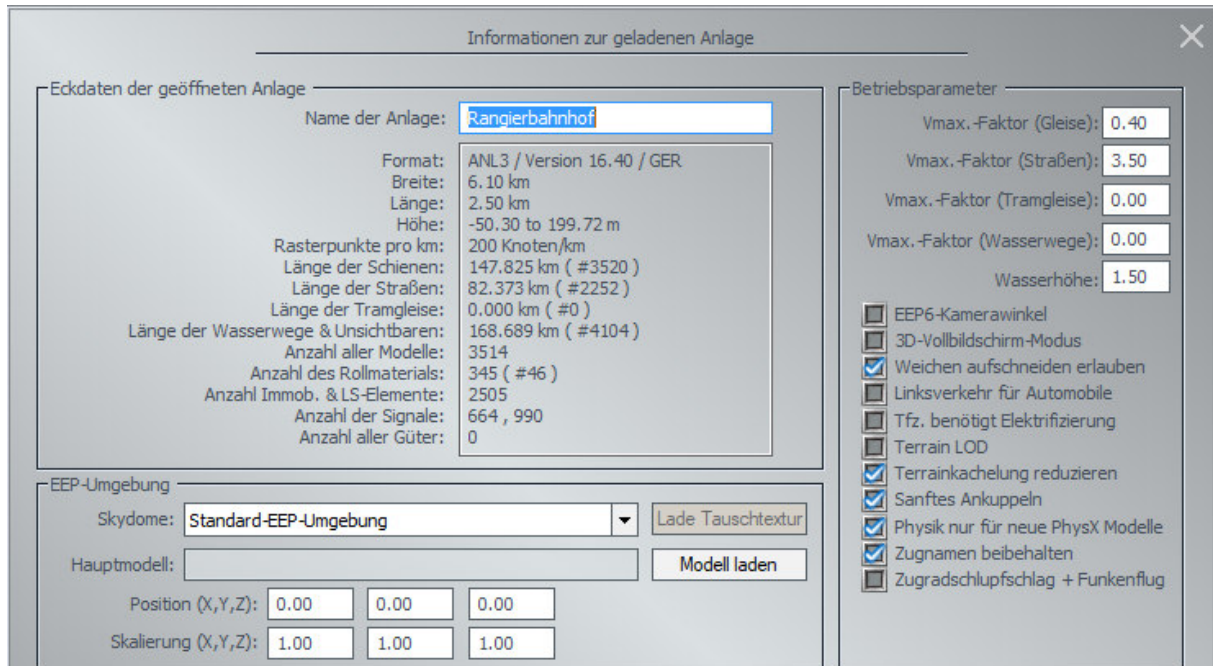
Informationen zur geladenen Anlage

Eckdaten der geöffneten Anlage

Name der Anlage: Rangierbahnhof

| | |
|---|---|
| Format: | ANL3 / Version 16.40 / GER |
| Breite: | 6.10 km |
| Länge: | 2.50 km |
| Höhe: | -50.30 to 199.72 m |
| Rasterpunkte pro km: | 200 Knoten/km |
| Länge der Schienen: | 147.825 km ( #3520 ) |
| Länge der Straßen: | 82.373 km ( #2252 ) |
| Länge der Tramgleise: | 0.000 km ( #0 ) |
| Länge der Wasserwege & Unsichtbaren: | 168.689 km ( #4104 ) |
| Anzahl aller Modelle: | 3514 |
| Anzahl des Rollmaterials: | 345 ( #46 ) |
| Anzahl Immob. & LS-Elemente: | 2505 |
| Anzahl der Signale: | 664 , 990 |
| Anzahl aller Güter: | 0 |

EEP-Umgebung

Skydome: Standard-EEP-Umgebung

Lade Tauschtextur

Hauptmodell:

Modell laden

Position (X,Y,Z): 0.00 0.00 0.00

Skalierung (X,Y,Z): 1.00 1.00 1.00

Betriebsparameter

Vmax.-Faktor (Gleise): 0.40

Vmax.-Faktor (Straßen): 3.50

Vmax.-Faktor (Tramgleise): 0.00

Vmax.-Faktor (Wasserwege): 0.00

Wasserhöhe: 1.50

EEP6-Kamerawinkel

3D-Vollbildschirm-Modus

Weichen aufschneiden erlauben

Linksverkehr für Automobile

Tfz. benötigt Elektrifizierung

Terrain LOD

Terrainkachelung reduzieren

Sanftes Ankuppeln

Physik nur für neue PhysX Modelle

Zugnamen beibehalten

Zugradschlupfschlag + Funkenflug